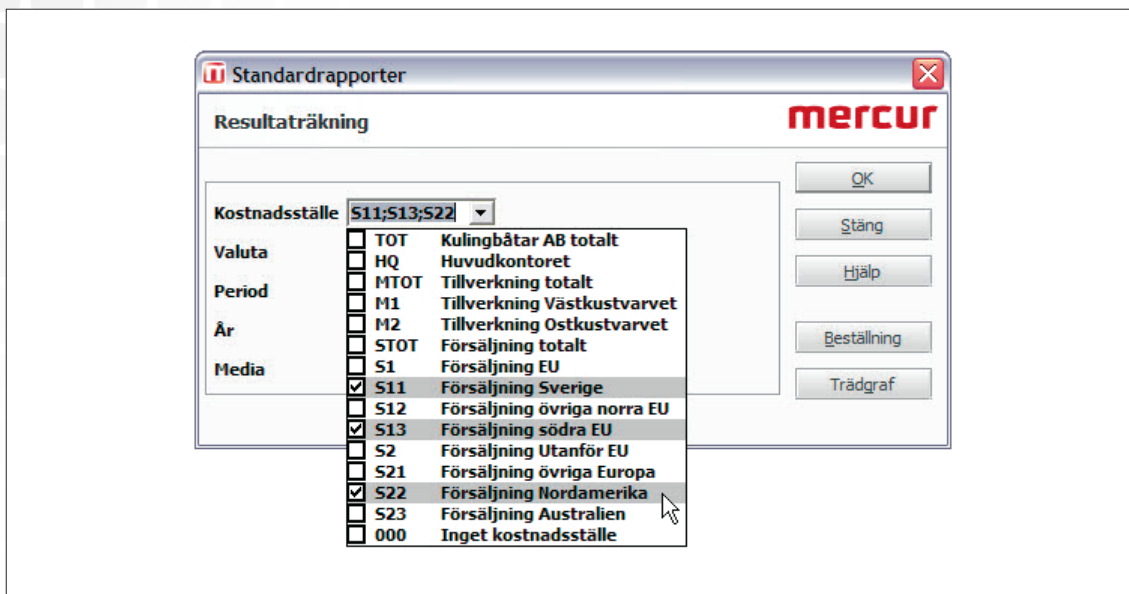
Standardrapporter

Resultaträkning

mercur

Kostnadsställe S11;S13;S22

Valuta

Period

År

Media

TOT Kulingbåtar AB totalt
HQ Huvudkontoret
MTOT Tillverkning totalt
M1 Tillverkning Västkustvarvet
M2 Tillverkning Ostkustvarvet
STOT Försäljning totalt
S1 Försäljning EU
S11 Försäljning Sverige
S12 Försäljning övriga norra EU
S13 Försäljning södra EU
S2 Försäljning Utanför EU
S21 Försäljning övriga Europa
S22 Försäljning Nordamerika
S23 Försäljning Australien
000 Inget kostnadsställe

OK

Stäng

Hjälp

Beställning

Trädgraf